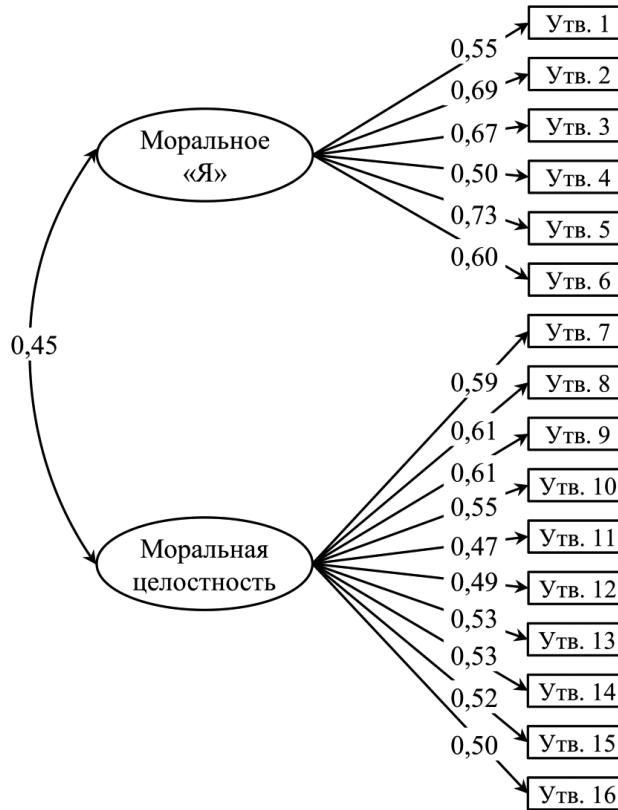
Моральное «Я»

0,55
Утв. 1
0,69
Утв. 2
0,67
Утв. 3
0,50
Утв. 4
0,73
Утв. 5
0,60
Утв. 6

0,45

Моральная целостность

Утв. 7
0,59
Утв. 8
0,61
Утв. 9
0,61
Утв. 10
0,55
0,47
Утв. 11
0,49
Утв. 12
0,53
Утв. 13
0,53
Утв. 14
0,52
Утв. 15
0,50
Утв. 16